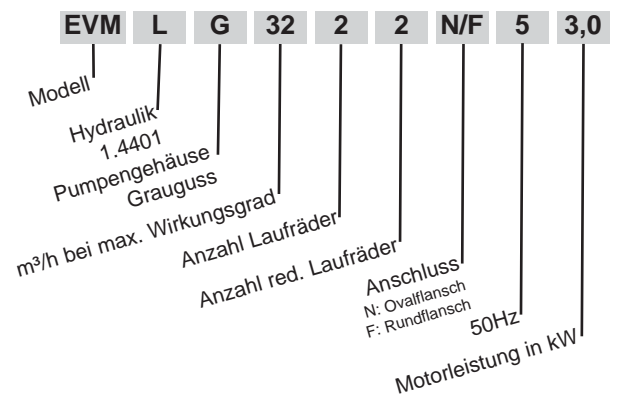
EVM L G 32 2 2 N/F 5 3,0

Modell

Hydraulik
1.4401

Pumpengehäuse
Grauguss

m³/h bei max. Wirkungsgrad

Anzahl Laufräder

Anzahl red. Laufräder

Anschluss
N: Ovalflansch
F: Rundflansch

50Hz

Motorleistung in kW